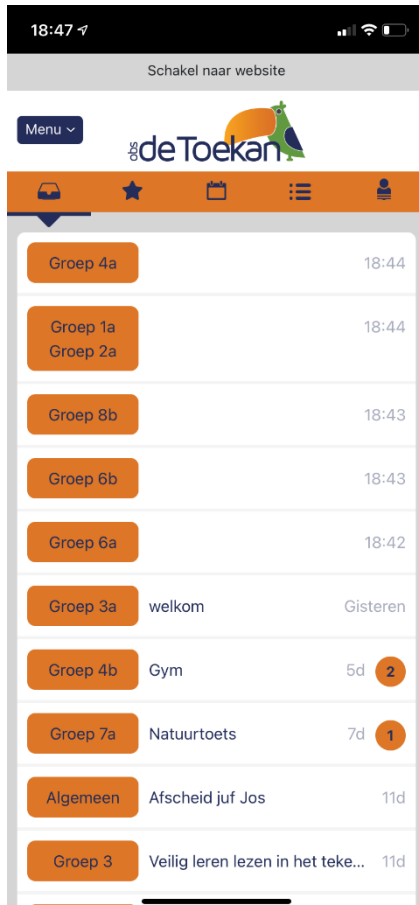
18:47

Schakel naar website

Menu

obs deToekan

Groep 4a 18:44

Groep 1a
Groep 2a 18:44

Groep 8b 18:43

Groep 6b 18:43

Groep 6a 18:42

Groep 3a welkom Gisteren

Groep 4b Gym 5d 2

Groep 7a Natuurtoets 7d 1

Algemeen Afscheid juf Jos 11d

Groep 3 Veilig leren lezen in het teke... 11d